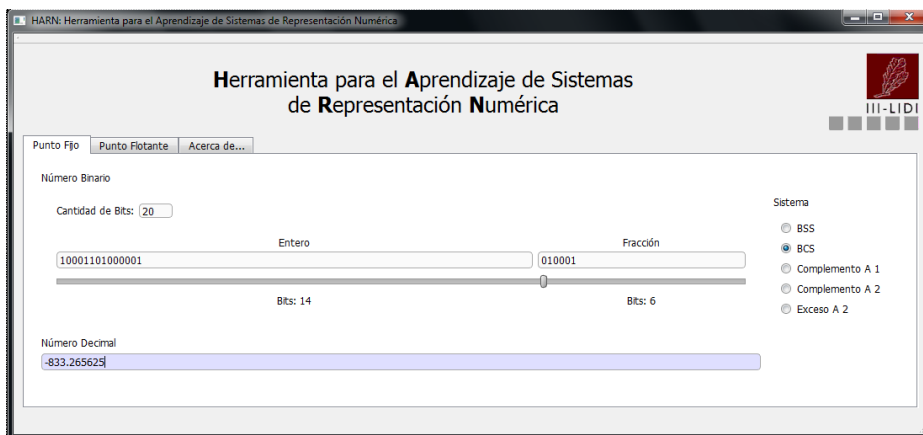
HARN: Herramienta para el Aprendizaje de Sistemas de Representación Numérica

Herramienta para el Aprendizaje de Sistemas de Representación Numérica

III-LIDI

Punto Fijo | Punto Flotante | Acerca de...

Número Binario

Cantidad de Bits: 20

Entero
10001101000001
Bits: 14

Fracción
010001
Bits: 6

Sistema
BSS
BCS
Complemento A 1
Complemento A 2
Exceso A 2

Número Decimal
-833.265625